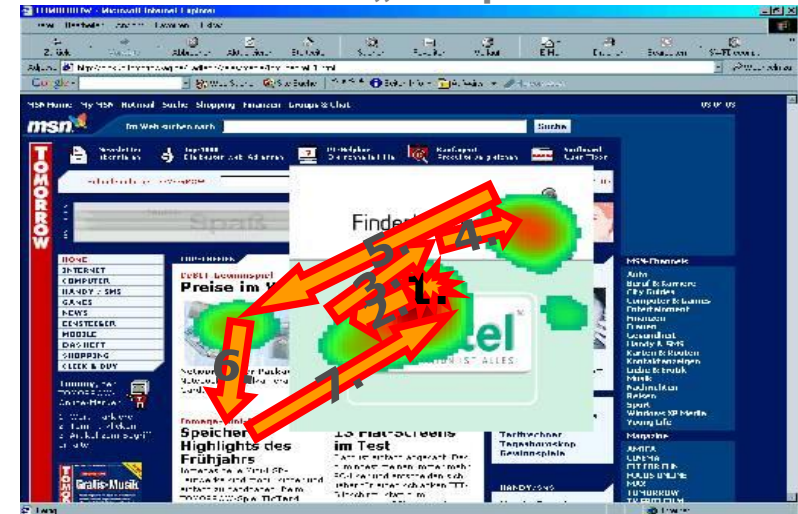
Datei Bearbeiten Ansicht Favoriten Extras ?
Zurück Abbrechen Aktualisieren Startseite Suchen Favoriten Verlauf E-Mail Drucken Bearbeiten
Adresse
Google Wechseln zu
MSN Home My MSN Hotmail Suche Shopping Finanzen Groups & Chat
msn
Im Web suchen nach
Suche
TOMORROW
Newsletter abonnieren
Top-1000
Kostenlose Software
Kontakt
Finde
Spaß
HOME
INTERNET
COMPUTER
HANDY + SMS
GAMES
NEWS
EINSTEIGER
MOBILE
DAS HEFT
SHOPPING
CLICK & BUY
Preise im
Speicher
Highlights des Frühjahrs
Flat-Screens im Test
Gratis-Musik
MSN-Channels
Auto
Beruf & Karriere
City Guides
Computer & Games
Entertainment
Finanzen
Frauen
Gesundheit
Handy & SMS
Karten & Routen
Kontaktanzeigen
Liebe & Erotik
Musik
Nachrichten
Reisen
Sport
Windows XP Media
Young Life
Magazine
AMICA
CINEMA
TOMORROW
Tarifrechner
Tageshoroskop
Gewinnspiele
tel
IST ALLES
1.
2.
3.
4.
5.
6.
7.